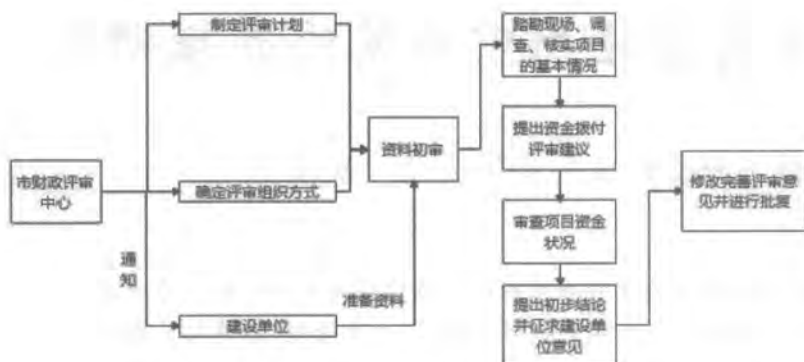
市财政评审中心

制定评审计划

确定评审组织方式

通知

建设单位

准备资料

资料初审

踏勘现场、调查、核实项目的基本情况

提出资金拨付评审建议

审查项目资金状况

提出初步结论并征求建设单位意见

修改完善评审意见并进行批复